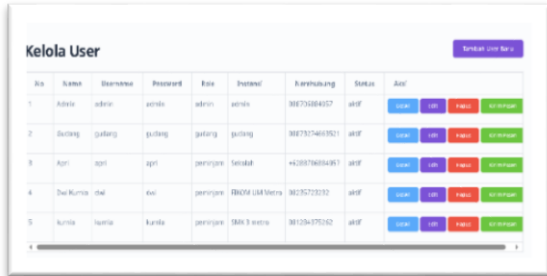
Kelola User

Tambah User Baru

| No | Nama | Username | Password | Role | Instansi | Kontak/telp | Status | Aksi |
|---|---|---|---|---|---|---|---|---|
| 1 | Admin | admin | admin | admin | admin | 088776884657 | aktif | Detail Edit Hapus Kirim Pesan |
| 2 | Gudang | gudang | gudang | gudang | gudang | 088773744669521 | aktif | Detail Edit Hapus Kirim Pesan |
| 3 | Apri | apri | apri | peminjam | Sekolah | +6288786884657 | aktif | Detail Edit Hapus Kirim Pesan |
| 4 | Dwi Kurnia | dwi | dwi | peminjam | FKIOM UM Metro | 08235723232 | aktif | Detail Edit Hapus Kirim Pesan |
| 5 | kurnia | kurnia | kurnia | peminjam | SMK 3 metro | 081234375232 | aktif | Detail Edit Hapus Kirim Pesan |